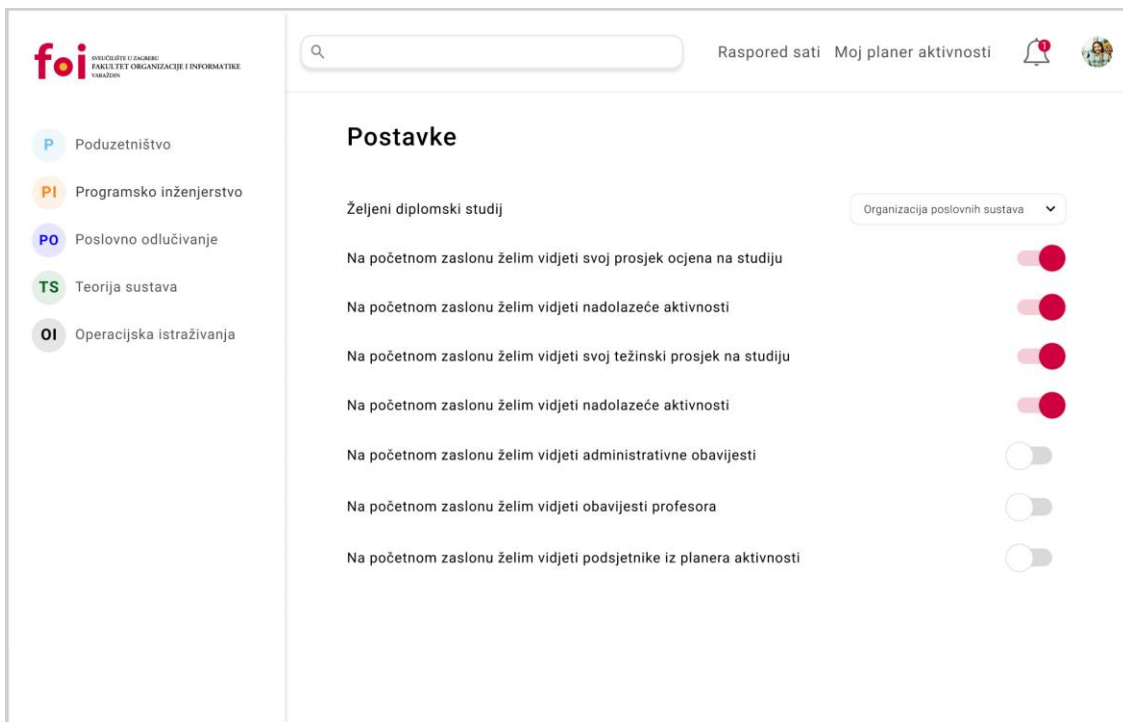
foi SVEUČILIŠTE U ZAGREBU FAKULTET ORGANIZACIJE I INFORMATIKE VARAŽDIN

P Poduzetništvo
PI Programsko inženjerstvo
PO Poslovno odlučivanje
TS Teorija sustava
OI Operacijska istraživanja

Raspored sati Moj planer aktivnosti

1

Postavke

Željeni diplomski studij
Organizacija poslovnih sustava

Na početnom zaslonu želim vidjeti svoj prosjek ocjena na studiju

Na početnom zaslonu želim vidjeti nadolazeće aktivnosti

Na početnom zaslonu želim vidjeti svoj težinski prosjek na studiju

Na početnom zaslonu želim vidjeti nadolazeće aktivnosti

Na početnom zaslonu želim vidjeti administrativne obavijesti

Na početnom zaslonu želim vidjeti obavijesti profesora

Na početnom zaslonu želim vidjeti podsjetnike iz planera aktivnosti